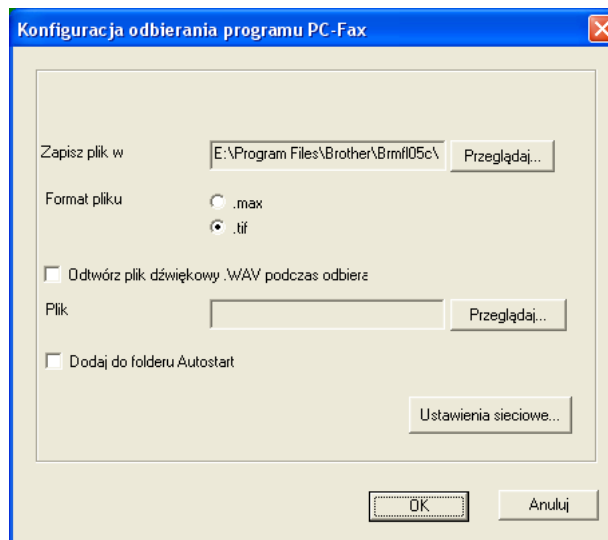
Konfiguracja odbierania programu PC-Fax

Zapisz plik w
E:\Program Files\Brother\Brmfl05c\
Przeglądaj...

Format pliku
.max
.tif

Odtwórz plik dźwiękowy .WAV podczas odbiera

Plik
Przeglądaj...

Dodaj do folderu Autostart

Ustawienia sieciowe...

OK
Anuluj